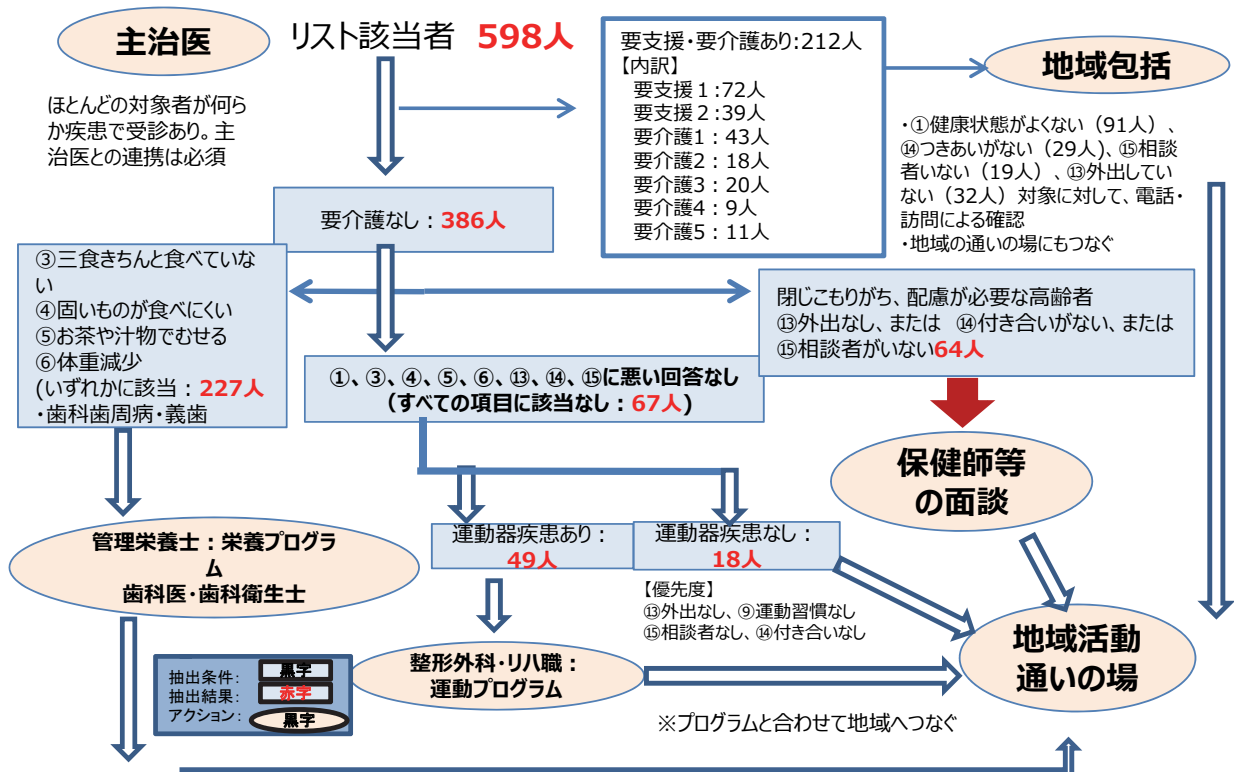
主治医

リスト該当者 598人

要支援・要介護あり:212人
【内訳】
要支援１:72人
要支援２:39人
要介護1：43人
要介護2：18人
要介護3：20人
要介護4：9人
要介護5：11人

地域包括

ほとんどの対象者が何らか疾患で受診あり。主治医との連携は必須

・①健康状態がよくない（91人）、⑭つきあいがない（29人)、⑮相談者いない（19人）、⑬外出していない（32人）対象に対して、電話・訪問による確認
・地域の通いの場にもつなぐ

要介護なし：386人

③三食きちんと食べていない
④固いものが食べにくい
⑤お茶や汁物でむせる
⑥体重減少
(いずれかに該当：227人
・歯科歯周病・義歯

閉じこもりがち、配慮が必要な高齢者
⑬外出なし、または ⑭付き合いがない、または
⑮相談者がいない64人

①、③、④、⑤、⑥、⑬、⑭、⑮に悪い回答なし
（すべての項目に該当なし：67人）

保健師等の面談

管理栄養士：栄養プログラム
歯科医・歯科衛生士

運動器疾患あり：
49人

運動器疾患なし：
18人

【優先度】
⑬外出なし、⑨運動習慣なし
⑮相談者なし、⑭付き合いなし

地域活動
通いの場

抽出条件：黒字
抽出結果：赤字
アクション：黒字

整形外科・リハ職：
運動プログラム

※プログラムと合わせて地域へつなぐ